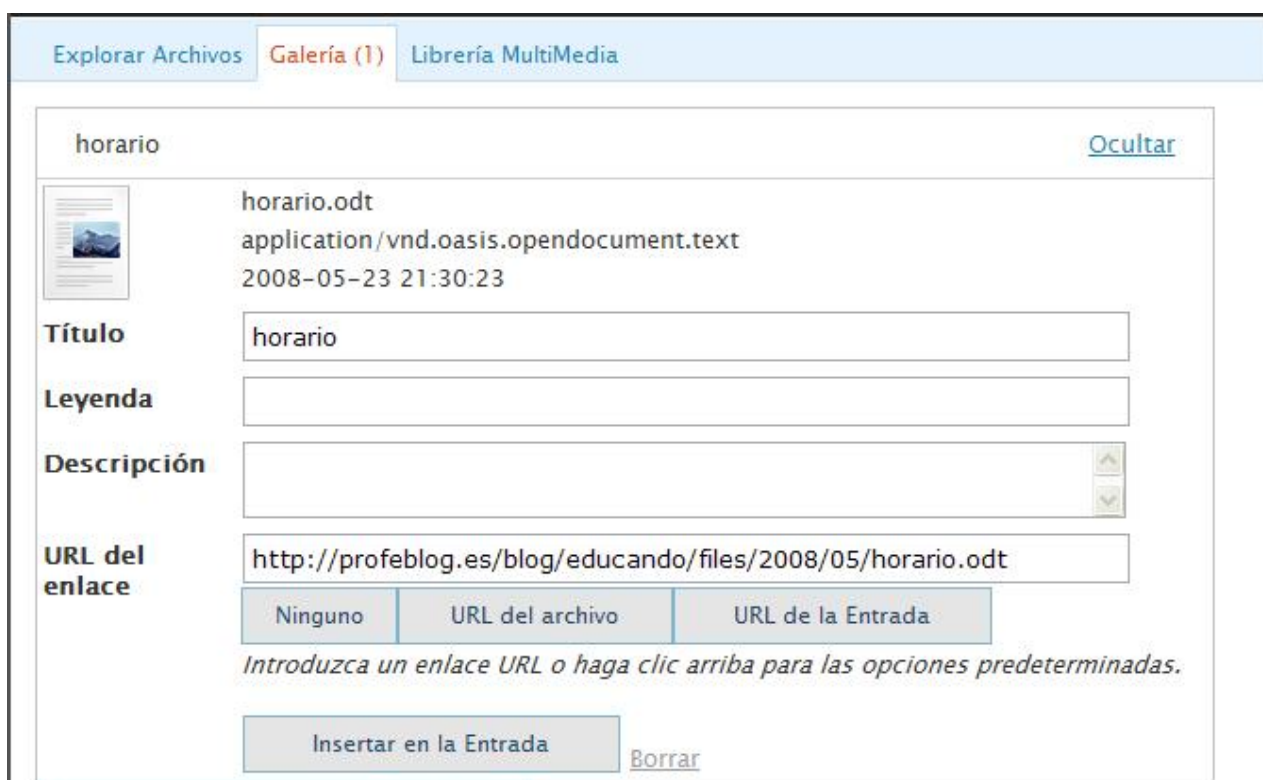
Explorar Archivos | Galería (1) | Librería MultiMedia

horario

Ocultar

horario.odt
application/vnd.oasis.opendocument.text
2008-05-23 21:30:23

Título
horario

Leyenda

Descripción

URL del enlace
http://profeblog.es/blog/educando/files/2008/05/horario.odt

Ninguno | URL del archivo | URL de la Entrada

Introduzca un enlace URL o haga clic arriba para las opciones predeterminadas.

Insertar en la Entrada

Borrar